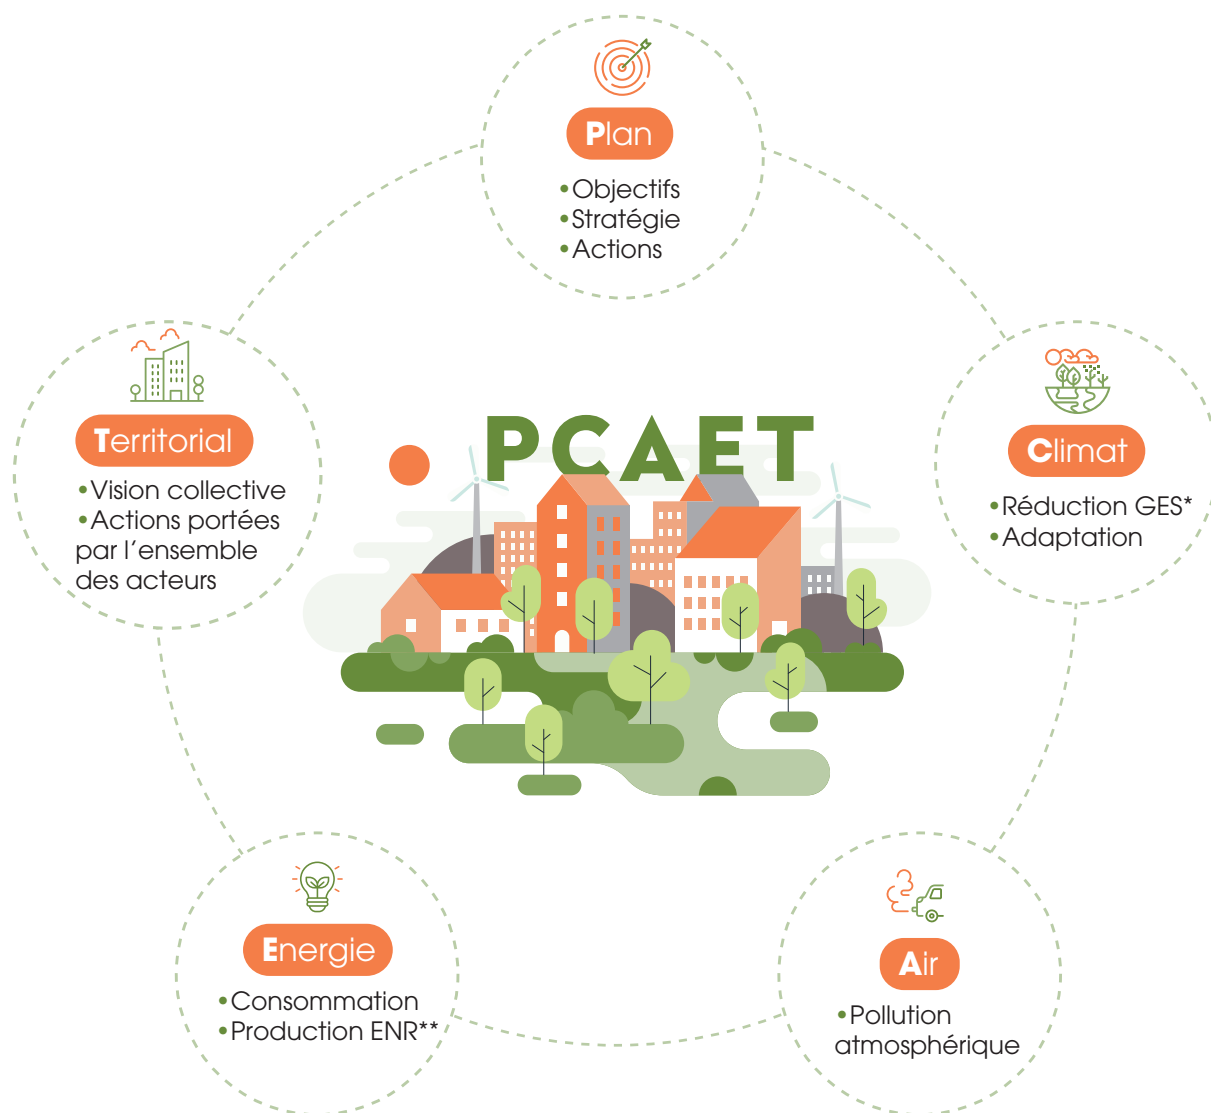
Plan

• Objectifs
• Stratégie
• Actions

Territorial

• Vision collective
• Actions portées par l'ensemble des acteurs

PCAET

Climat

• Réduction GES*
• Adaptation

Energie

• Consommation
• Production ENR**

Air

• Pollution atmosphérique